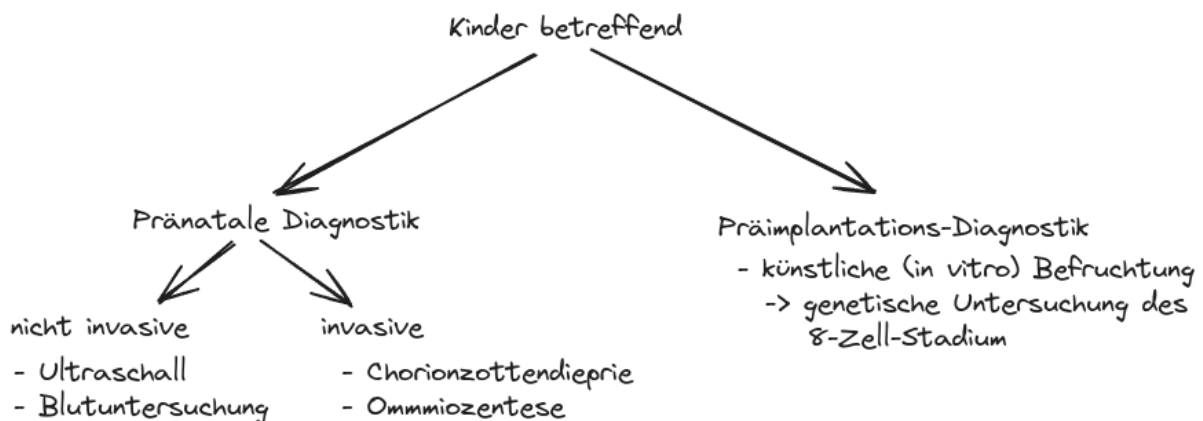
Kinder betreffend

Pränatale Diagnostik

nicht invasive
- Ultraschall
- Blutuntersuchung

invasive
- Chorionzottendieprie
- Ommiozentese

Präimplantations-Diagnostik
- künstliche (in vitro) Befruchtung
-> genetische Untersuchung des 8-Zell-Stadium